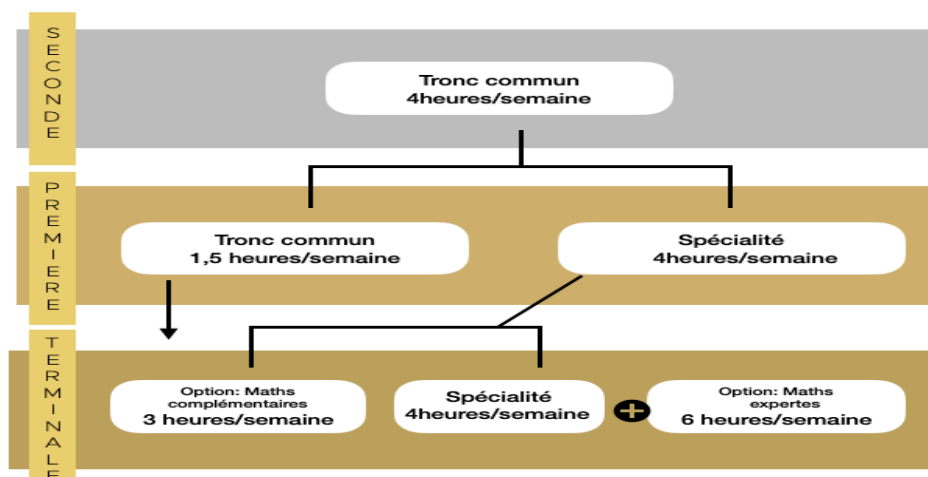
SECONDE

Tronc commun
4heures/semaine

PREMIERE

Tronc commun
1,5 heures/semaine

Spécialité
4heures/semaine

TERMINALE

Option: Maths complémentaires
3 heures/semaine

Spécialité
4heures/semaine

Option: Maths expertes
6 heures/semaine